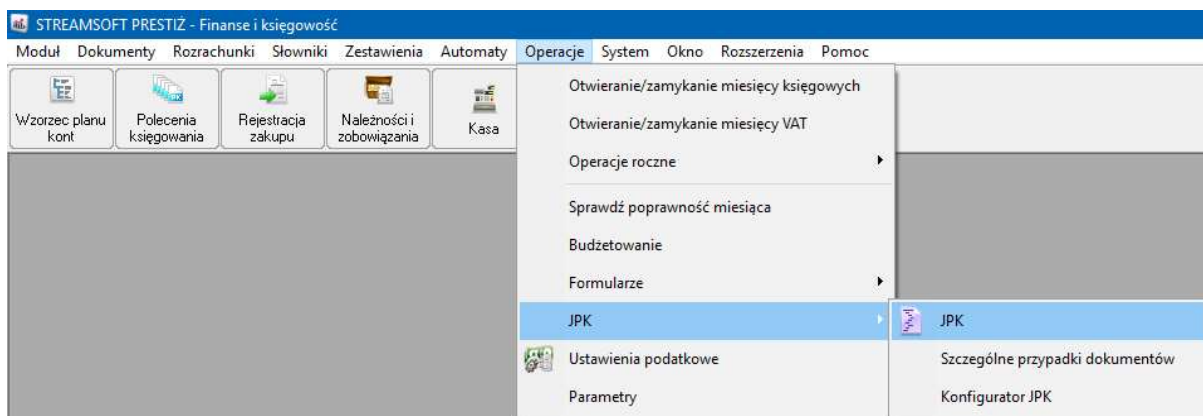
STREAMSOFT PRESTIŻ - Finanse i księgowość

Moduł Dokumenty Rozrachunki Słowniki Zestawienia Automaty Operacje System Okno Rozszerzenia Pomoc

Wzorzec planu kont
Polecenia księgowania
Rejestracja zakupu
Należności i zobowiązania
Kasa

Otwieranie/zamykanie miesięcy księgowych
Otwieranie/zamykanie miesięcy VAT
Operacje roczne
Sprawdź poprawność miesiąca
Budżetowanie
Formularze
JPK
Ustawienia podatkowe
Parametry

JPK
Szczególne przypadki dokumentów
Konfigurator JPK